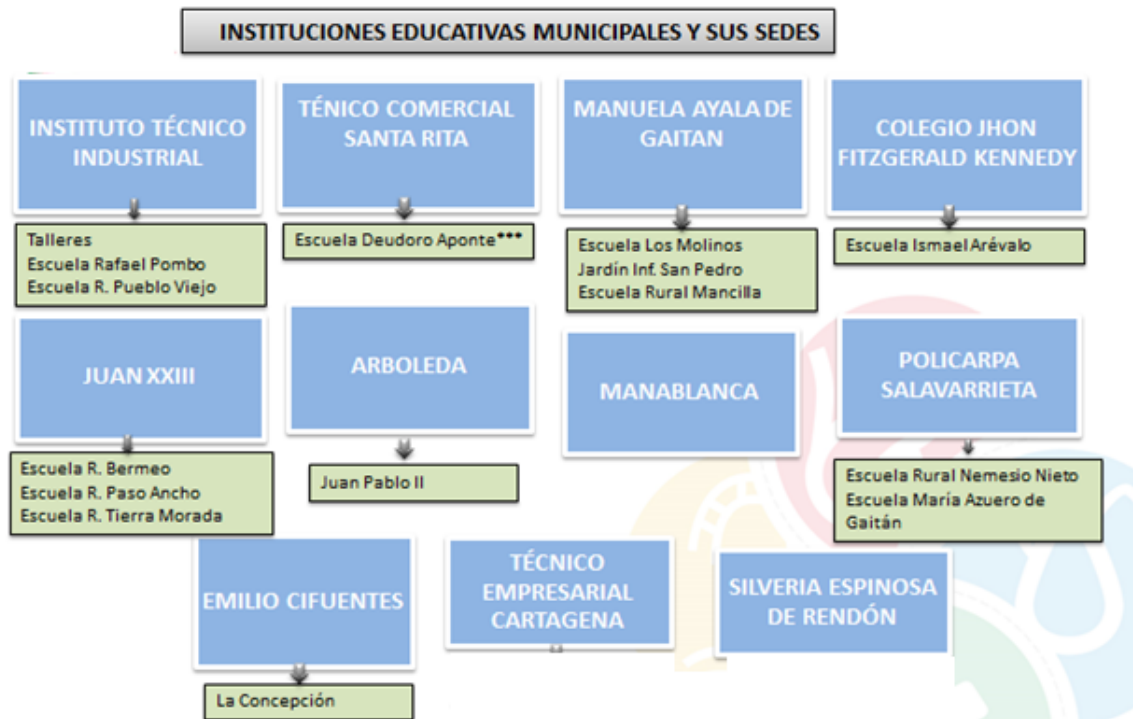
INSTITUCIONES EDUCATIVAS MUNICIPALES Y SUS SEDES

INSTITUTO TÉCNICO INDUSTRIAL

Talleres
Escuela Rafael Pombo
Escuela R. Pueblo Viejo

TÉNICO COMERCIAL SANTA RITA

Escuela Deudoro Aponte***

MANUELA AYALA DE GAITAN

Escuela Los Molinos
Jardín Inf. San Pedro
Escuela Rural Mancilla

COLEGIO JHON FITZGERALD KENNEDY

Escuela Ismael Arévalo

JUAN XXIII

Escuela R. Bermeo
Escuela R. Paso Ancho
Escuela R. Tierra Morada

ARBOLEDA

Juan Pablo II

MANABLANCA

POLICARPA SALAVARRIETA

Escuela Rural Nemesio Nieto
Escuela María Azuero de Gaitán

EMILIO CIFUENTES

La Concepción

TÉCNICO EMPRESARIAL CARTAGENA

SILVERIA ESPINOSA DE RENDÓN